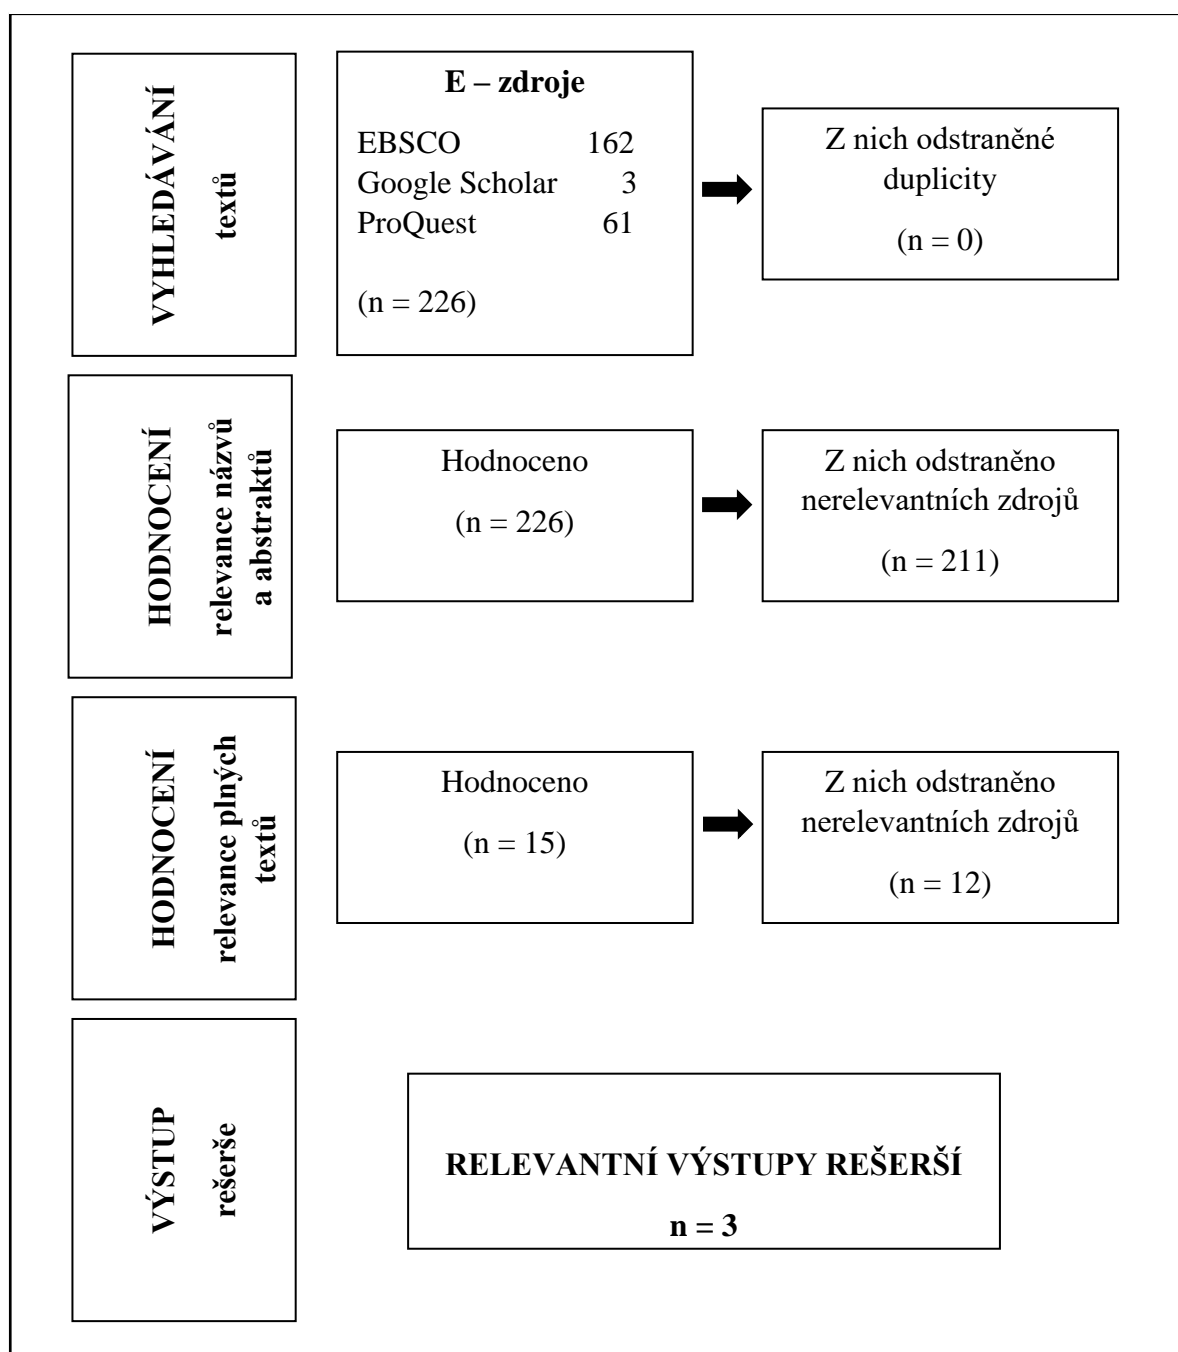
VYHLEDÁVÁNÍ
textů

E – zdroje

EBSCO 162
Google Scholar 3
ProQuest 61

(n = 226)

Z nich odstraněné duplicity

(n = 0)

HODNOCENÍ
relevance názvů a abstraktů

Hodnoceno

(n = 226)

Z nich odstraněno nerelevantních zdrojů

(n = 211)

HODNOCENÍ
relevance plných textů

Hodnoceno

(n = 15)

Z nich odstraněno nerelevantních zdrojů

(n = 12)

VÝSTUP
rešerše

RELEVANTNÍ VÝSTUPY REŠERŠÍ

n = 3